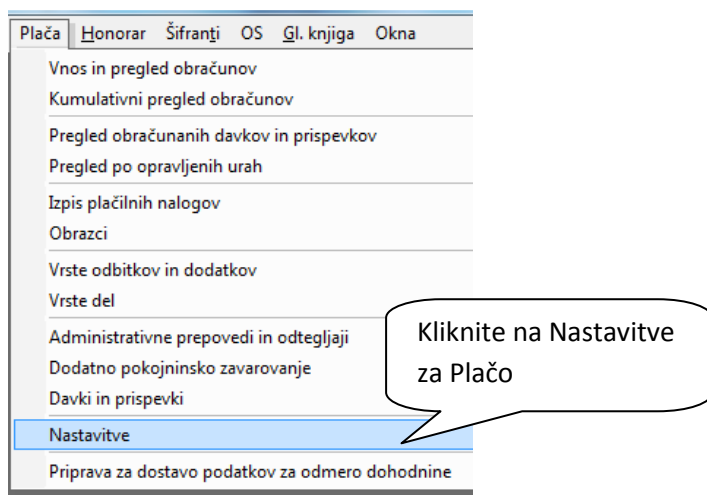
Plača Honorar Šifranti OS Gl. knjiga Okna

Vnos in pregled obračunov
Kumulativni pregled obračunov

Pregled obračunanih davkov in prispevkov
Pregled po opravljenih urah

Izpis plačilnih nalogov
Obrazci

Vrste odbitkov in dodatkov
Vrste del

Administrativne prepovedi in odtegljaji
Dodatno pokojninsko zavarovanje
Davki in prispevki

Nastavitve

Priprava za dostavo podatkov za odmero dohodnine

Kliknite na Nastavitve za Plačo